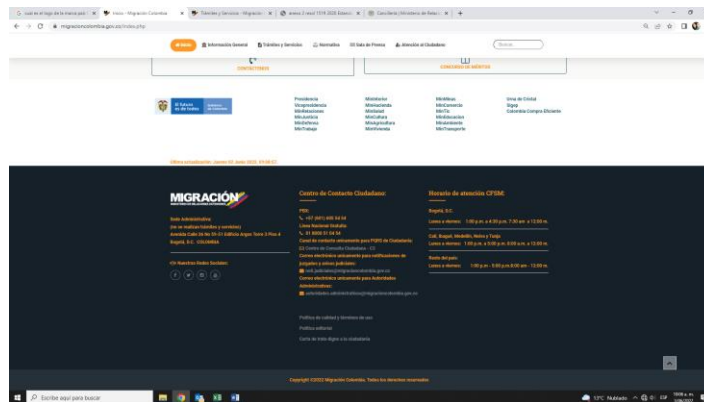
cuál es el logo de la marca país | Inicio - Migración Colombia | Trámites y Servicios - Migración | anexo 2 resol 1078 2020 Estació | Cancillería | Ministerio de Relaci | +

migracioncolombia.gov.co/index.php

Inicio | Información General | Trámites y Servicios | Normativa | Sala de Prensa | Atención al Ciudadano | Buscar...

CONTACTENOS | CONCURSO DE MÉRITOS

El futuro es de todos

Presidencia
Vicepresidencia
MinJusticia
MinDefensa
MinTrabajo

MinInterior
MinHacienda
MinSalud
MinAgricultura
MinVivienda

MinMinas
MinComercio
MinTic
MinEducación
MinAmbiente
MinTransporte

Urna de Cristal
Sigep
Colombia Compra Eficiente

Última actualización: Jueves 02 Junio 2020, 09:00:27

MIGRACIÓN

Sede Administrativa:
(no se realizan trámites y servicios)
Avenida Calle 26 No 59-51 Edificio Argos Torre 3 Piso 4
Bogotá, D.C. COLOMBIA

En Nuestras Redes Sociales:

Centro de Contacto Ciudadano:

PBX:
+57 (601) 605 54 54
Línea Nacional Gratuita
01 8000 51 04 54
Canal de contacto únicamente para PQRS de Ciudadanía
Ir Centro de Consulta Ciudadana - CO
Correo electrónico únicamente para notificaciones de juzgados y otros judiciales:
noti.judiciales@migracioncolombia.gov.co
Correo electrónico únicamente para Autoridades Administrativas:
solicitudes.administrativas@migracioncolombia.gov.co

Horario de atención CFSM:

Bogotá, D.C.
Lunes a viernes: 7:00 p.m. a 4:00 p.m. 7:30 am. a 12:00 m.

Cali, Bogotá, Medellín, Neiva y Tunja
Lunes a viernes: 7:00 p.m. a 5:00 p.m. 8:00 a.m. a 12:00 m.

Resto del país
Lunes a viernes: 7:00 p.m. - 5:00 p.m.8:00 am - 12:00 m.

Política de calidad y términos de uso
Política editorial
Carta de trato digno a la ciudadanía

Copyright ©2022 Migración Colombia. Todos los derechos reservados.

Escribe aquí para buscar

17°C Nublado ESP 10:09 a. m. 3/06/2022